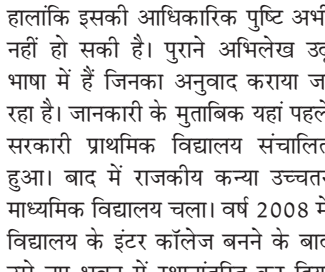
हालांकि इसकी आधिकारिक पुष्टि अभ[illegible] नहीं हो सकी है। पुराने अभिलेख उ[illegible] भाषा में हैं जिनका अनुवाद कराया ज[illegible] रहा है। जानकारी के मुताबिक यहां पहले सरकारी प्राथमिक विद्यालय संचालित हुआ। बाद में राजकीय कन्या उच्चतर माध्यमिक विद्यालय चला। वर्ष 2008 मे विद्यालय के इंटर कॉलेज बनने के बाद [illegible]